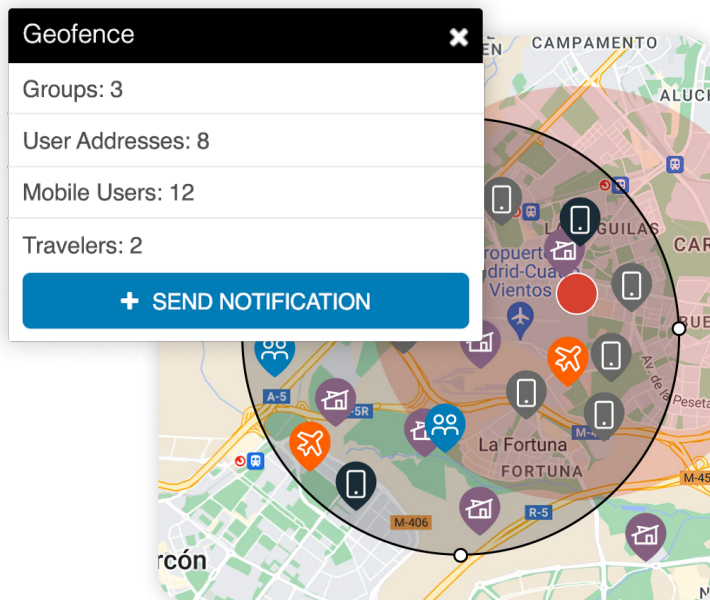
Geofence

Groups: 3

User Addresses: 8

Mobile Users: 12

Travelers: 2

SEND NOTIFICATION

EN
CAMPAMENTO
ALUCH
LAS ÁGUILAS
CAR
Aeropuerto Madrid-Cuatro Vientos
UE
Av. de la Peseta
A-5
-5R
La Fortuna
M-4
FORTUNA
M-45
M-406
R-5
rcón